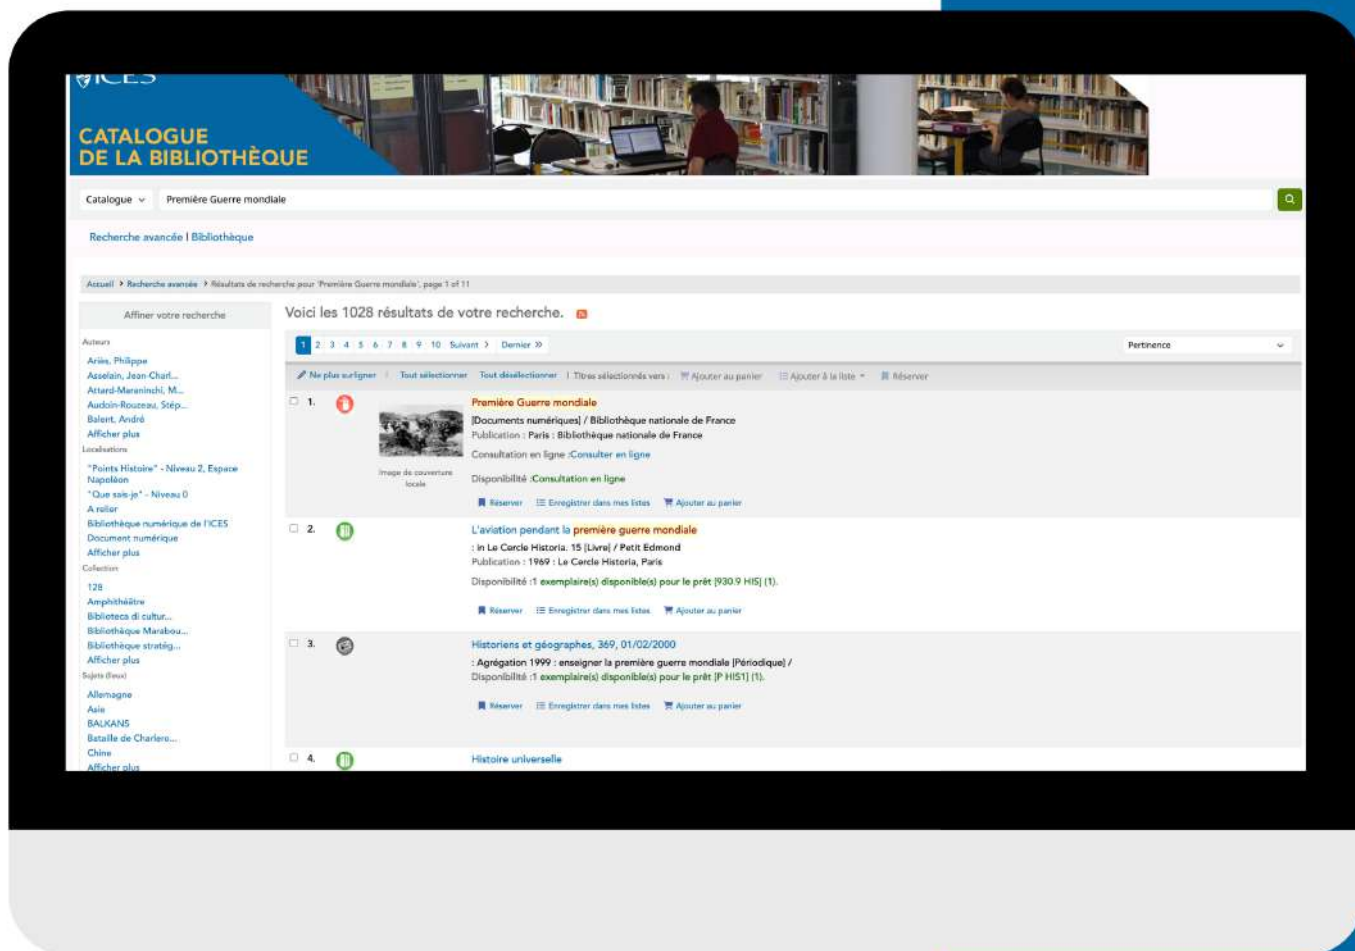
ICES

CATALOGUE
DE LA BIBLIOTHÈQUE

Catalogue

Première Guerre mondiale

Recherche avancée | Bibliothèque

Accueil > Recherche avancée > Résultats de recherche pour 'Première Guerre mondiale', page 1 of 11

Affiner votre recherche

Auteurs
Ariès, Philippe
Asselain, Jean-Charl...
Attard-Maraninchi, M...
Audoin-Rouzeau, Stép...
Balent, André
Afficher plus

Localisations
"Points Histoire" - Niveau 2, Espace Napoléon
"Que sais-je" - Niveau 0
A relier
Bibliothèque numérique de l'ICES
Document numérique
Afficher plus

Collection
128
Amphithéâtre
Biblioteca di cultur...
Bibliothèque Marabou...
Bibliothèque stratég...
Afficher plus

Sujets (lieux)
Allemagne
Asie
BALKANS
Bataille de Charlero...
Chine
Afficher plus

Voici les 1028 résultats de votre recherche.

1 2 3 4 5 6 7 8 9 10 Suivant > Dernier »

Pertinence

Ne plus surligner | Tout sélectionner Tout désélectionner | Titres sélectionnés vers : Ajouter au panier Ajouter à la liste Réserver

1. Première Guerre mondiale
[Documents numériques] / Bibliothèque nationale de France
Publication : Paris : Bibliothèque nationale de France
Consultation en ligne :Consulter en ligne
Disponibilité :Consultation en ligne
Image de couverture locale
Réserver Enregistrer dans mes listes Ajouter au panier

2. L'aviation pendant la première guerre mondiale
: in Le Cercle Historia. 15 [Livre] / Petit Edmond
Publication : 1969 : Le Cercle Historia, Paris
Disponibilité :1 exemplaire(s) disponible(s) pour le prêt [930.9 HIS] (1).
Réserver Enregistrer dans mes listes Ajouter au panier

3. Historiens et géographes, 369, 01/02/2000
: Agrégation 1999 : enseigner la première guerre mondiale [Périodique] /
Disponibilité :1 exemplaire(s) disponible(s) pour le prêt [P HIS1] (1).
Réserver Enregistrer dans mes listes Ajouter au panier

4. Histoire universelle